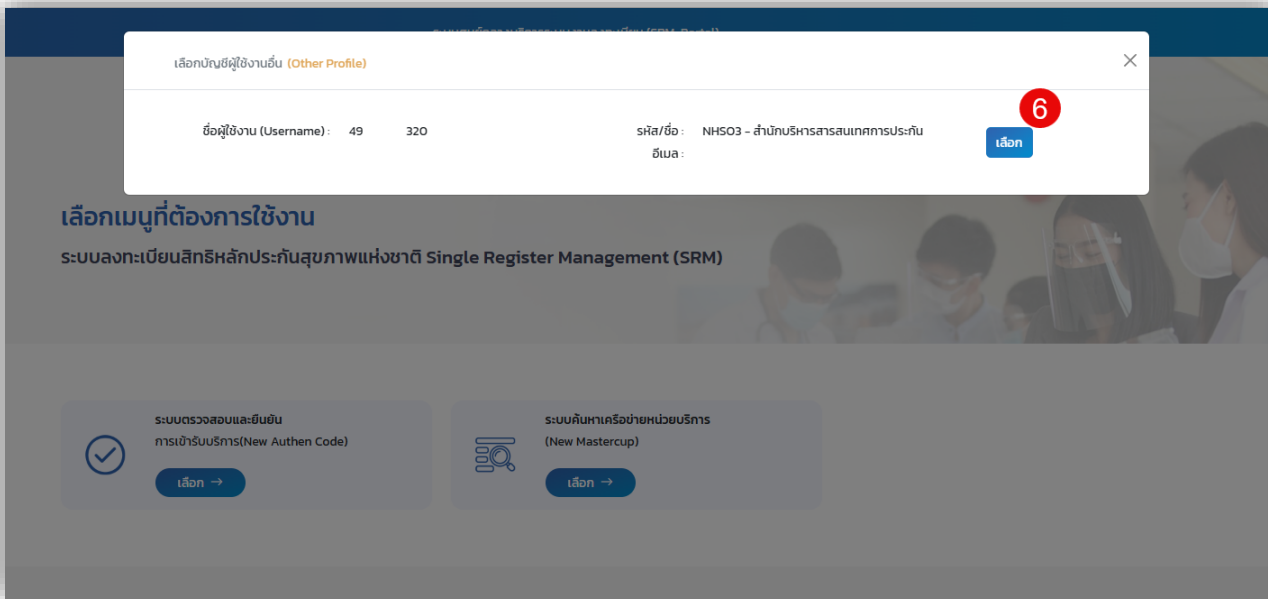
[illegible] (SRM Portal)

เลือกบัญชีผู้ใช้งานอื่น (Other Profile)

ชื่อผู้ใช้งาน (Username) : 49 320

รหัส/ชื่อ : NHSO3 - สำนักบริหารสารสนเทศการประกัน
อีเมล :

6

เลือก

เลือกเมนูที่ต้องการใช้งาน

ระบบลงทะเบียนสิทธิหลักประกันสุขภาพแห่งชาติ Single Register Management (SRM)

ระบบตรวจสอบและยืนยัน
การเข้ารับบริการ(New Authen Code)
เลือก →

ระบบค้นหาเครือข่ายหน่วยบริการ
(New Mastercup)
เลือก →